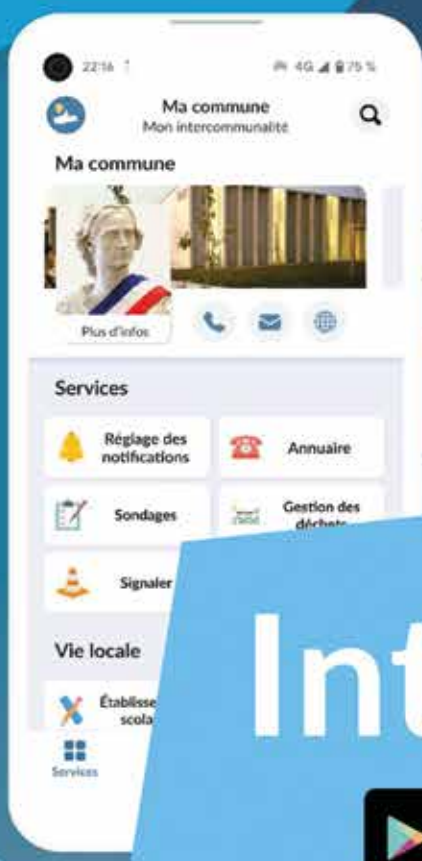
22:16

4G 75 %

Ma commune
Mon intercommunalité

Ma commune

Plus d'infos

Services

Réglage des notifications

Annuaire

Sondages

Gestion des déchets

Signaler

Vie locale

Établisse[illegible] scola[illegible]

Services

Int